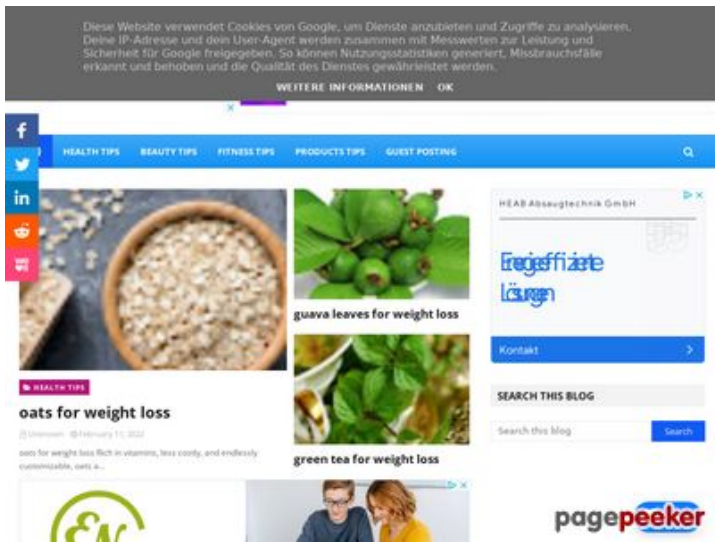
Diese Website verwendet Cookies von Google, um Dienste anzubieten und Zugriffe zu analysieren. Deine IP-Adresse und dein User-Agent werden zusammen mit Messwerten zur Leistung und Sicherheit für Google freigegeben. So können Nutzungsstatistiken generiert, Missbrauchsfälle erkannt und behoben und die Qualität des Dienstes gewährleistet werden.

WEITERE INFORMATIONEN OK

HEALTH TIPS BEAUTY TIPS FITNESS TIPS PRODUCTS TIPS GUEST POSTING

guava leaves for weight loss

HEALTH TIPS

oats for weight loss

Unknown February 11, 2022

oats for weight loss Rich in vitamins, less costly, and endlessly customizable, oats a...

green tea for weight loss

HEAB Absaugtechnik GmbH

Energieeffiziente Lösungen

Kontakt

SEARCH THIS BLOG

Search this blog

Search

pagepeeker